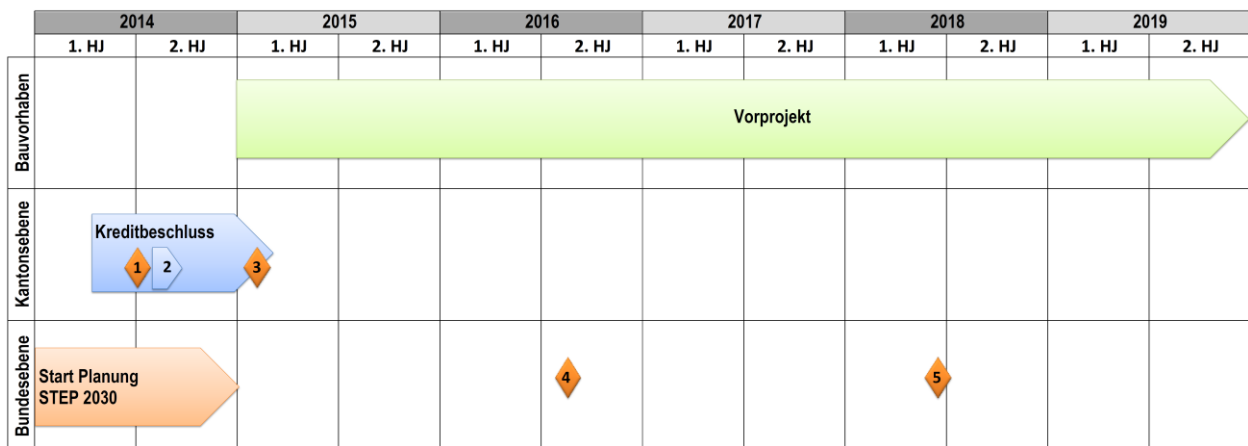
| | 2014 | | 2015 | | 2016 | | 2017 | | 2018 | | 2019 | |
|---|---|---|---|---|---|---|---|---|---|---|---|---|
| | 1. HJ | 2. HJ | 1. HJ | 2. HJ | 1. HJ | 2. HJ | 1. HJ | 2. HJ | 1. HJ | 2. HJ | 1. HJ | 2. HJ |

Bauvorhaben

Vorprojekt

Kantonsebene

Kreditbeschluss

1

2

3

Bundesebene

Start Planung STEP 2030

4

5